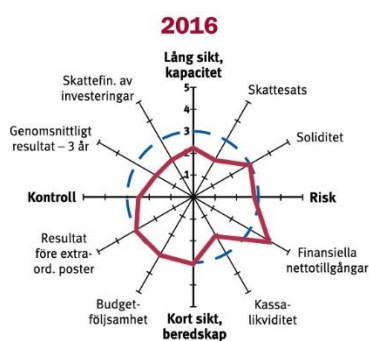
2016

Lång sikt, kapacitet

5
4
3
2
1

Skattefin. av investeringar

Skattesats

Genomsnittligt resultat – 3 år

Soliditet

Kontroll

Risk

Resultat före extra-ord. poster

Finansiella nettotillgångar

Budget-följsamhet

Kassa-likviditet

Kort sikt, beredskap